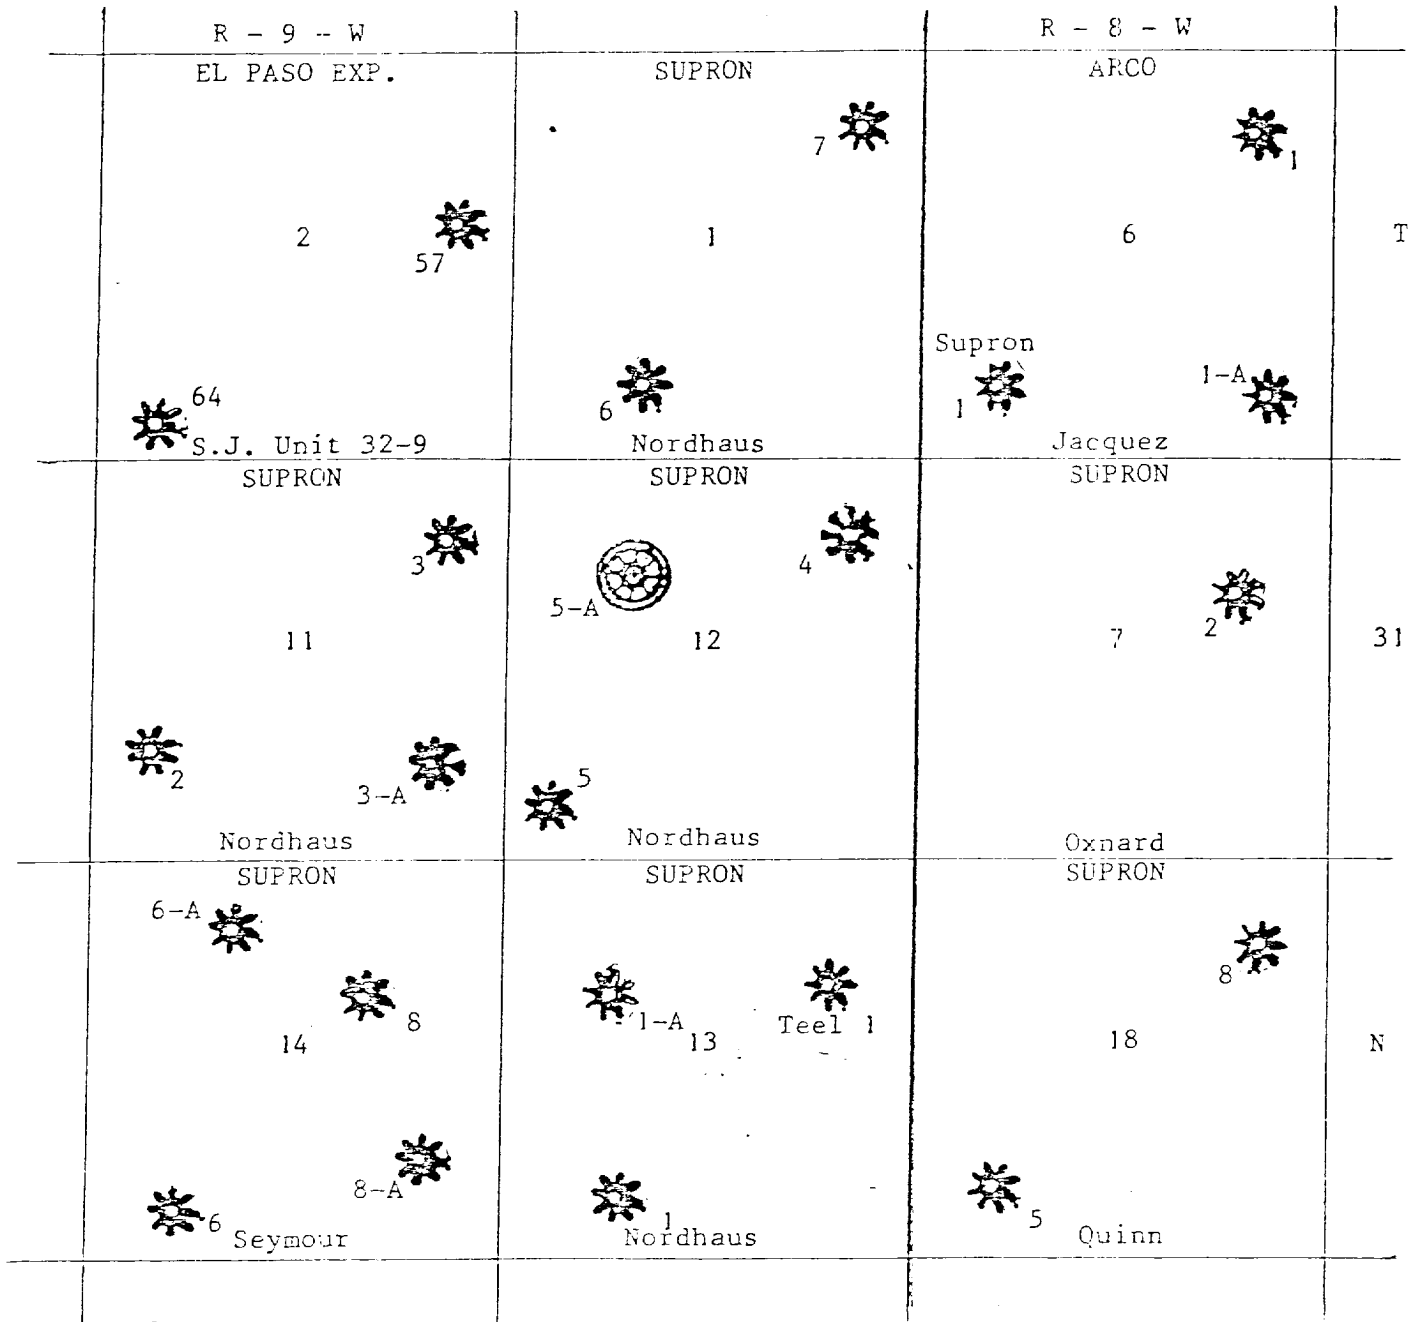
R - 9 - W

R - 8 - W

EL PASO EXP.

2

57

64

S.J. Unit 32-9

SUPRON

7

1

6

Nordhaus

ARCO

1

6

Supron

1

1-A

Jacquez

T

SUPRON

3

11

2

3-A

Nordhaus

SUPRON

5-A

4

12

5

Nordhaus

SUPRON

2

7

Oxnard

31

SUPRON

6-A

8

14

8-A

6

Seymour

SUPRON

1-A

13

Teel 1

1

Nordhaus

SUPRON

8

18

5

Quinn

N